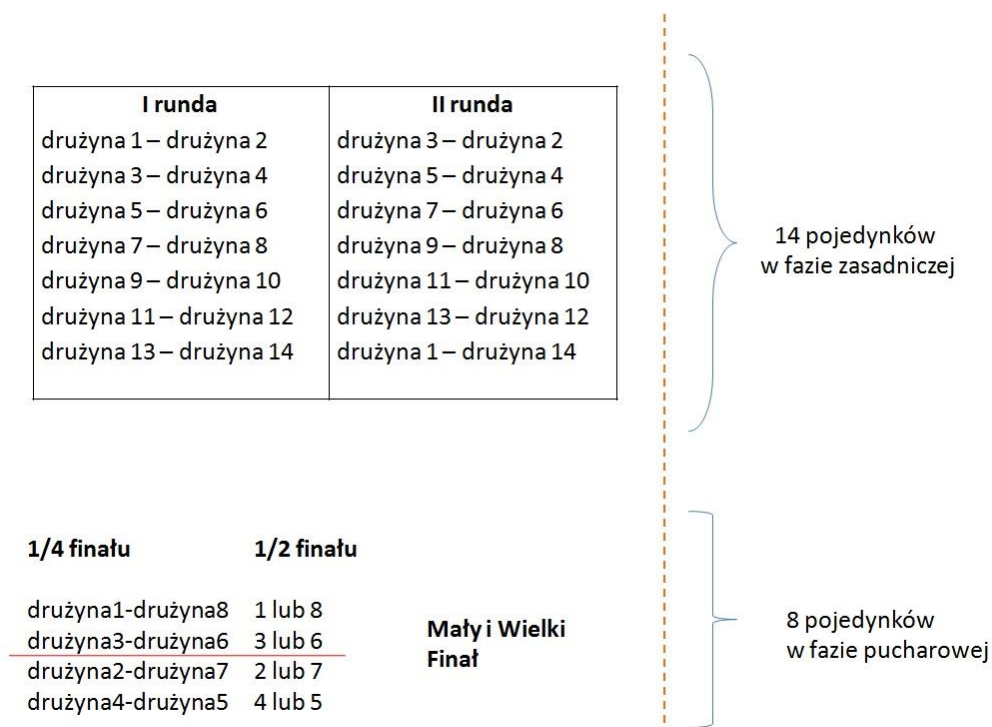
| I runda | II runda |
|---|---|
| drużyna 1 – drużyna 2 | drużyna 3 – drużyna 2 |
| drużyna 3 – drużyna 4 | drużyna 5 – drużyna 4 |
| drużyna 5 – drużyna 6 | drużyna 7 – drużyna 6 |
| drużyna 7 – drużyna 8 | drużyna 9 – drużyna 8 |
| drużyna 9 – drużyna 10 | drużyna 11 – drużyna 10 |
| drużyna 11 – drużyna 12 | drużyna 13 – drużyna 12 |
| drużyna 13 – drużyna 14 | drużyna 1 – drużyna 14 |

14 pojedynków w fazie zasadniczej

| 1/4 finału | 1/2 finału |
|---|---|
| drużyna1-drużyna8 | 1 lub 8 |
| drużyna3-drużyna6 | 3 lub 6 |
| drużyna2-drużyna7 | 2 lub 7 |
| drużyna4-drużyna5 | 4 lub 5 |

Mały i Wielki Finał

8 pojedynków w fazie pucharowej